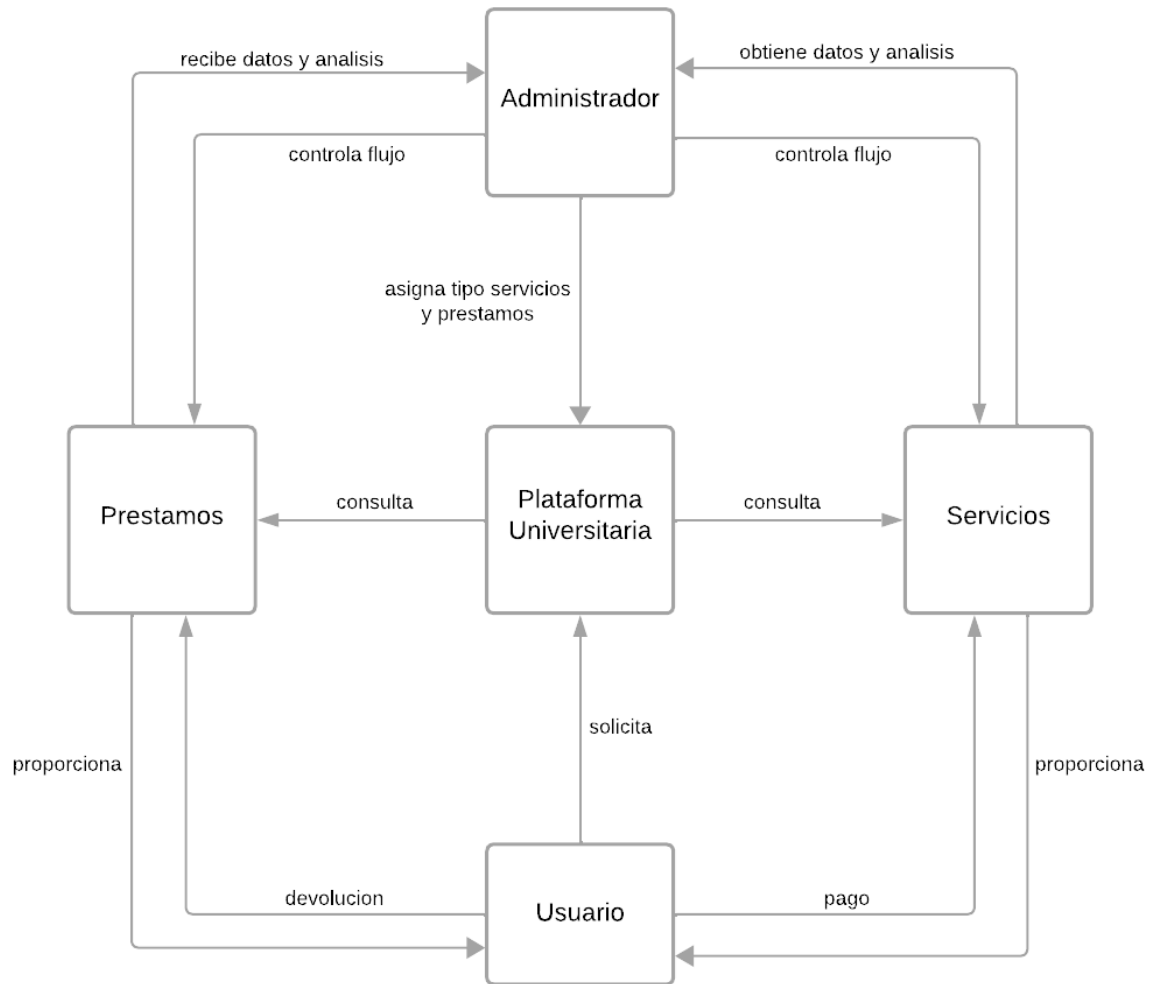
recibe datos y analisis

Administrador

obtiene datos y analisis

controla flujo

controla flujo

asigna tipo servicios y prestamos

Prestamos

consulta

Plataforma Universitaria

consulta

Servicios

solicita

proporciona

proporciona

devolucion

Usuario

pago